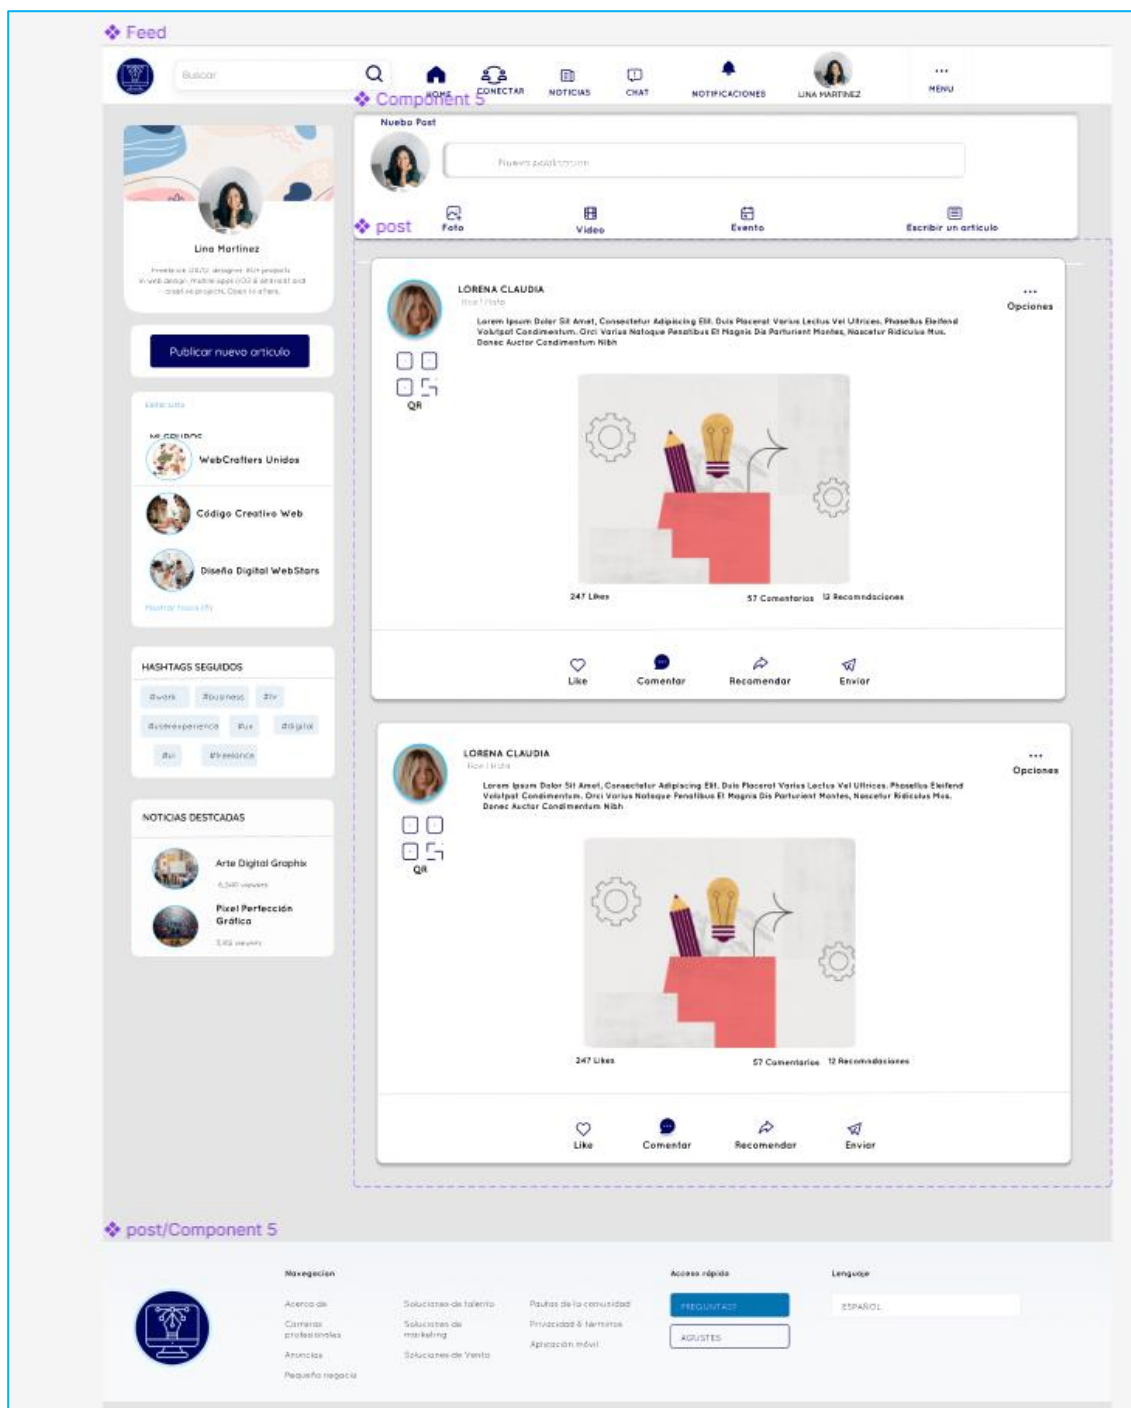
❖ Feed

Buscar

HOME CONECTAR NOTICIAS CHAT NOTIFICACIONES LINA MARTINEZ MENU

❖ Component 5

Nueba Post

Nuevo post

❖ post

Foto Video Evento Escribir un articulo

Lina Martinez

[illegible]

Publicar nuevo articulo

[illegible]

MI GRUPOS

WebCrafters Unidos

Código Creativo Web

Diseño Digital WebStars

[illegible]

HASHTAGS SEGUIDOS

#work #business #tv #userexperience #ux #digital #ui #freelance

NOTICIAS DESTCADAS

Arte Digital Graphix

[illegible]

Pixel Perfección Gráfica

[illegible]

LORENA CLAUDIA

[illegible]

Lorem Ipsum Dolor Sit Amet, Consectetur Adipiscing Elit. Duis Placerat Varius Lectus Vel Ultrices. Phasellus Eleifend Volutpat Condimentum. Orci Varius Natoque Penatibus Et Magnis Dis Parturient Montes, Nascetur Ridiculus Mus. Donec Auctor Condimentum Nibh

Opciones

QR

247 Likes

57 Comentarios 12 Recomendaciones

Like Comentar Recomendar Enviar

LORENA CLAUDIA

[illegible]

Lorem Ipsum Dolor Sit Amet, Consectetur Adipiscing Elit. Duis Placerat Varius Lectus Vel Ultrices. Phasellus Eleifend Volutpat Condimentum. Orci Varius Natoque Penatibus Et Magnis Dis Parturient Montes, Nascetur Ridiculus Mus. Donec Auctor Condimentum Nibh

Opciones

QR

247 Likes

57 Comentarios 12 Recomendaciones

Like Comentar Recomendar Enviar

❖ post/Component 5

Navegacion

Acerca de

Carreras profesionales

Anuncios

Pequeña negocio

Soluciones de talento

Soluciones de marketing

Soluciones de Venta

Pautas de la comunidad

Privacidad & terminos

Aplicación móvil

Acceso rápido

PREGUNTAS?

AJUSTES

Lenguaje

ESPAÑOL